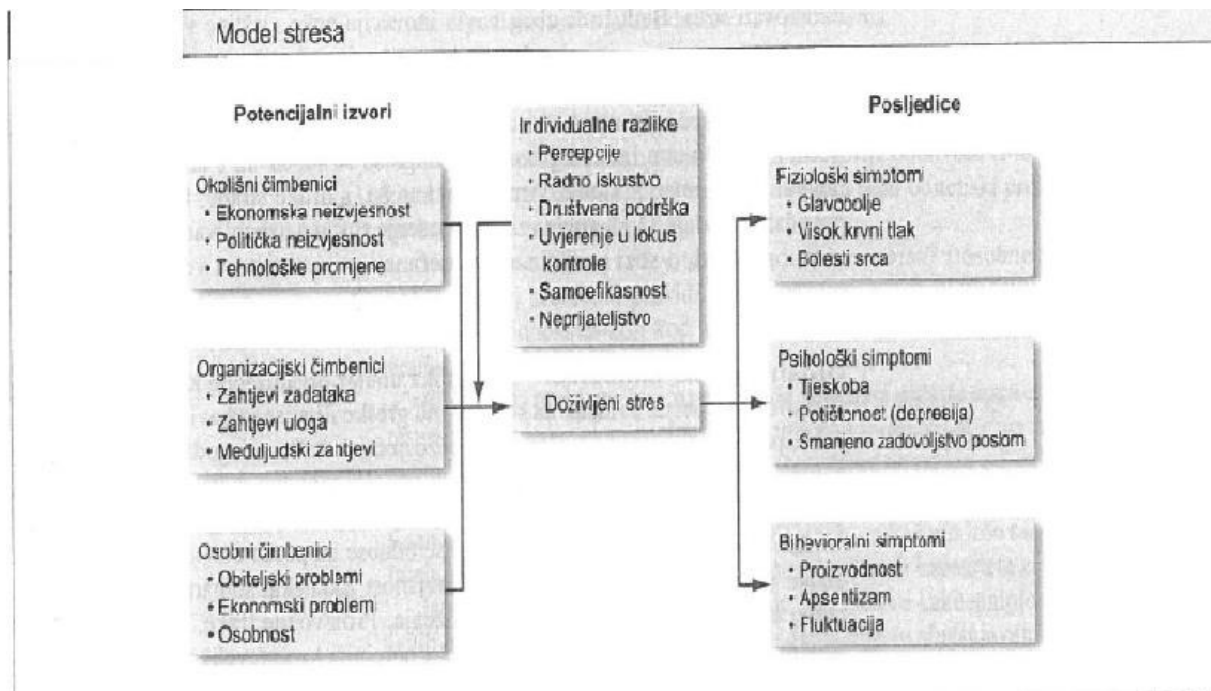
Model stresa

Potencijalni izvori

Okolišni čimbenici
• Ekonomska neizvjesnost
• Politička neizvjesnost
• Tehnološke promjene

Organizacijski čimbenici
• Zahtjevi zadataka
• Zahtjevi uloga
• Međuljudski zahtjevi

Osobni čimbenici
• Obiteljski problemi
• Ekonomski problem
• Osobnost

Individualne razlike
• Percepcije
• Radno iskustvo
• Društvena podrška
• Uvjerenje u lokus kontrole
• Samoefikasnost
• Neprijateljstvo

Doživljeni stres

Posljedice

Fiziološki simptomi
• Glavobolje
• Visok krvni tlak
• Bolesti srca

Psihološki simptomi
• Tjeskoba
• Potištenost (depresija)
• Smanjeno zadovoljstvo poslom

Bihevioralni simptomi
• Proizvodnost
• Apsentizam
• Fluktuacija